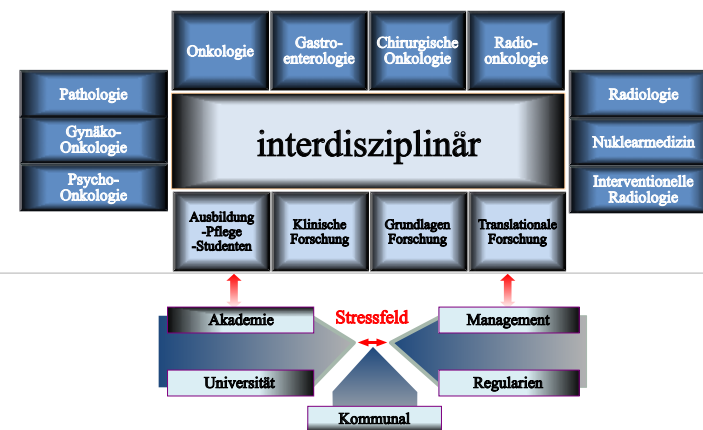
Onkologie

Gastroenterologie

Chirurgische Onkologie

Radioonkologie

Pathologie

Gynäko-Onkologie

Psycho-Onkologie

interdisziplinär

Radiologie

Nuklearmedizin

Interventionelle Radiologie

Ausbildung -Pflege -Studenten

Klinische Forschung

Grundlagen Forschung

Translationale Forschung

Akademie

Stressfeld

Management

Universität

Regularien

Kommunal